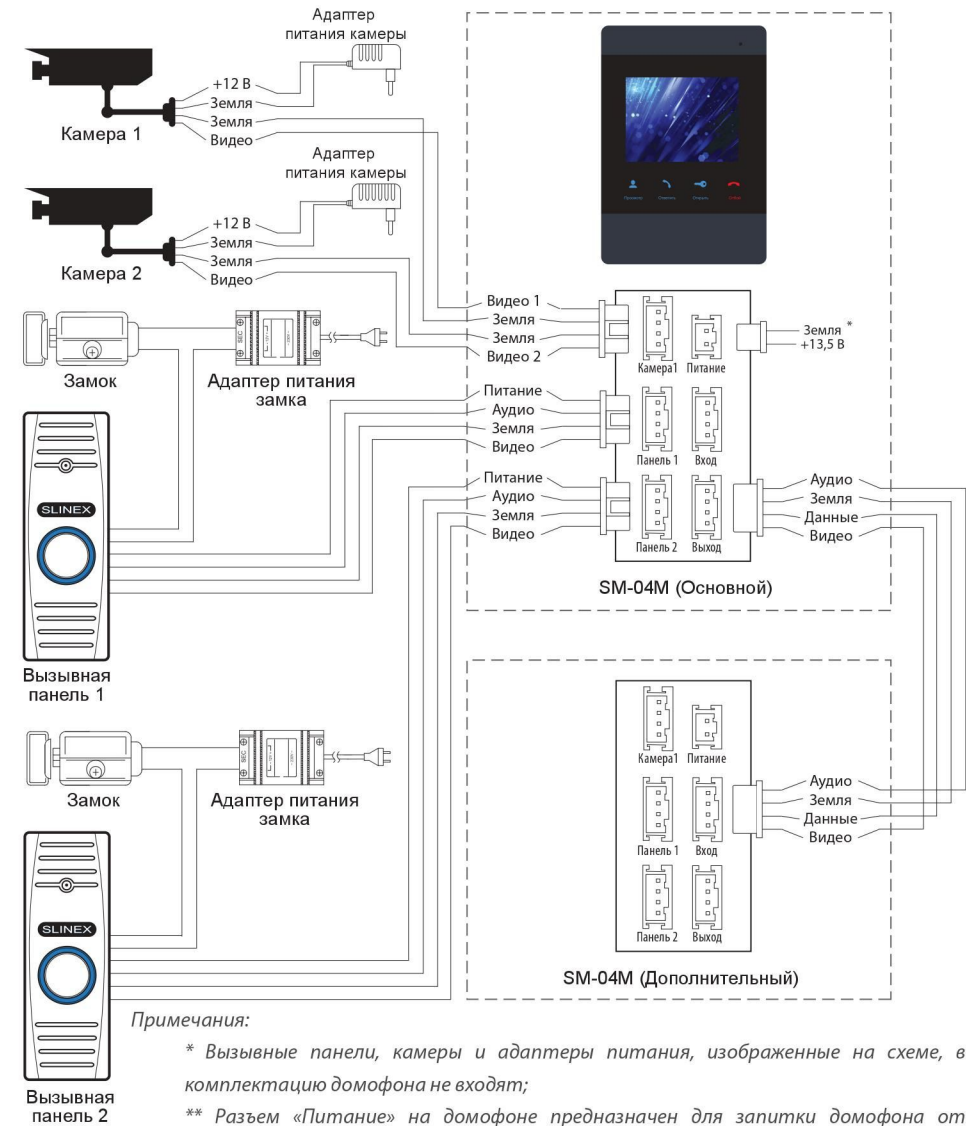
Адаптер питания камеры

+12 В
Земля
Земля
Видео

Камера 1

Адаптер питания камеры

+12 В
Земля
Земля
Видео

Камера 2

Замок

Адаптер питания замка

SLINEX

Вызывная панель 1

Замок

Адаптер питания замка

SLINEX

Вызывная панель 2

Видео 1
Земля
Земля
Видео 2

Камера1
Питание

Земля *
+13,5 В

Питание
Аудио
Земля
Видео

Панель 1
Вход

Питание
Аудио
Земля
Видео

Панель 2
Выход

Аудио
Земля
Данные
Видео

SM-04M (Основной)

Камера1
Питание
Панель 1
Вход
Панель 2
Выход

Аудио
Земля
Данные
Видео

SM-04M (Дополнительный)

Примечания:

* Вызывные панели, камеры и адаптеры питания, изображенные на схеме, в комплектацию домофона не входят;

** Разъем «Питание» на домофоне предназначен для запитки домофона от